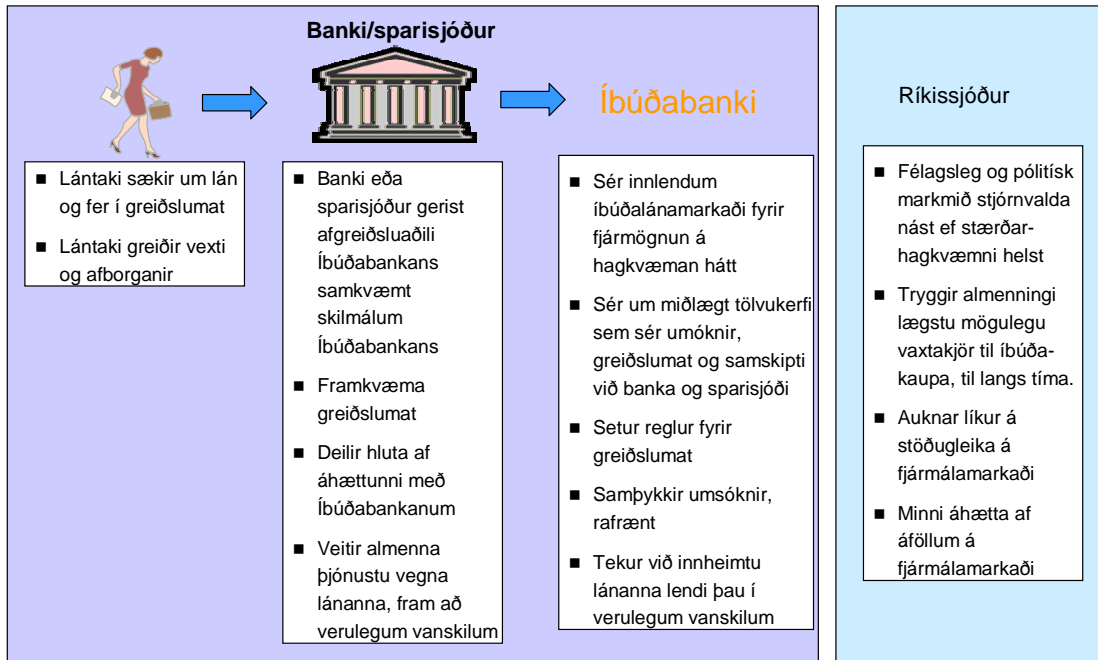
Banki/sparisjóður

Íbúðabanki

Ríkissjóður

- Lántaki sækir um lán og fer í greiðslumat
- Lántaki greiðir vexti og afborganir

- Banki eða sparisjóður gerist afgreiðsluaðili Íbúðabankans samkvæmt skilmálum Íbúðabankans
- Framkvæma greiðslumat
- Deilir hluta af áhættunni með Íbúðabankanum
- Veitir almenna þjónustu vegna lánanna, fram að verulegum vanskilum

- Sér innlendum íbúðalánamarkaði fyrir fjármögnun á hagkvæman hátt
- Sér um miðlægt tölvukerfi sem sér umóknir, greiðslumat og samskipti við banka og sparisjóði
- Setur reglur fyrir greiðslumat
- Samþykkir umsóknir, rafrænt
- Tekur við innheimtu lánanna lendi þau í verulegum vanskilum

- Félagsleg og pólitísk markmið stjórnvalda nást ef stærðarhagkvæmni helst
- Tryggir almenningi lægstu mögulegu vaxtakjör til íbúðakaupa, til langs tíma.
- Auknar líkur á stöðugleika á fjármálamarkaði
- Minni áhætta af áföllum á fjármálamarkaði